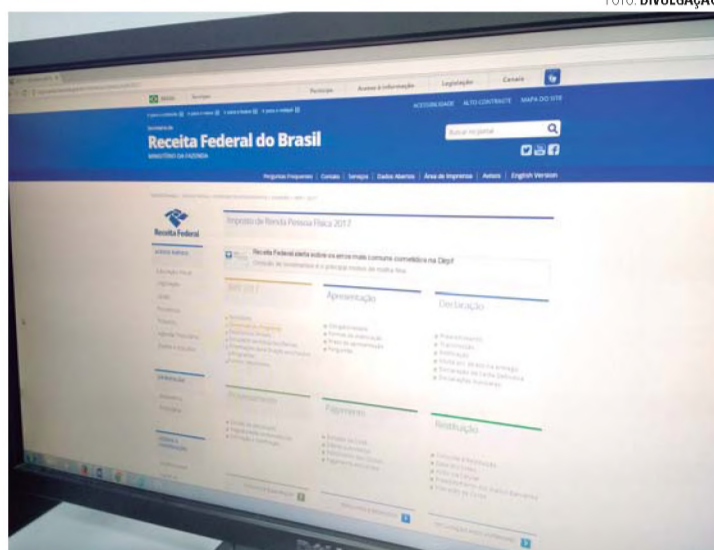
FOTO: DIVULGAÇÃO

BRASIL Serviços

Participe Acesso à informação Legislação Canais

ACESSIBILIDADE ALTO CONTRASTE MAPA DO SITE

Secretaria da

Receita Federal do Brasil

MINISTÉRIO DA FAZENDA

Buscar no portal

Perguntas Frequentes | Contato | Serviços | Dados Abertos | Área de Imprensa | Avisos | English Version

Receita Federal

Imposto de Renda Pessoa Física 2017

Receita Federal alerta sobre os erros mais comuns cometidos na Dirpf

Apresentação

Declaração

Pagamento

Restituição